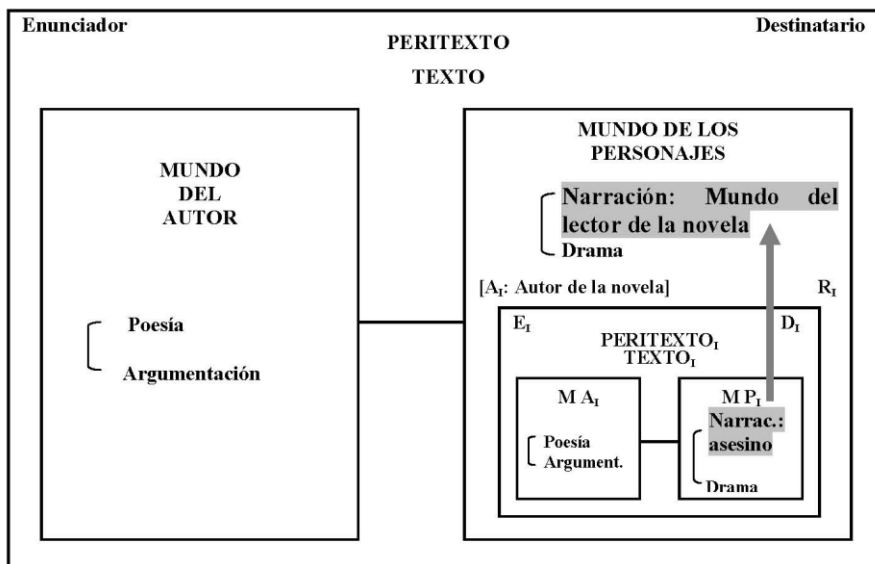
Enunciador

Destinatario

PERITEXTO

TEXTO

MUNDO DEL AUTOR

Poesía

Argumentación

MUNDO DE LOS PERSONAJES

Narración: Mundo del lector de la novela

Drama

[$A_I$: Autor de la novela]

$R_I$

$E_I$

$D_I$

$PERITEXTO_I$
$TEXTO_I$

M $A_I$

Poesía
Argument.

M $P_I$

Narrac.: asesino

Drama